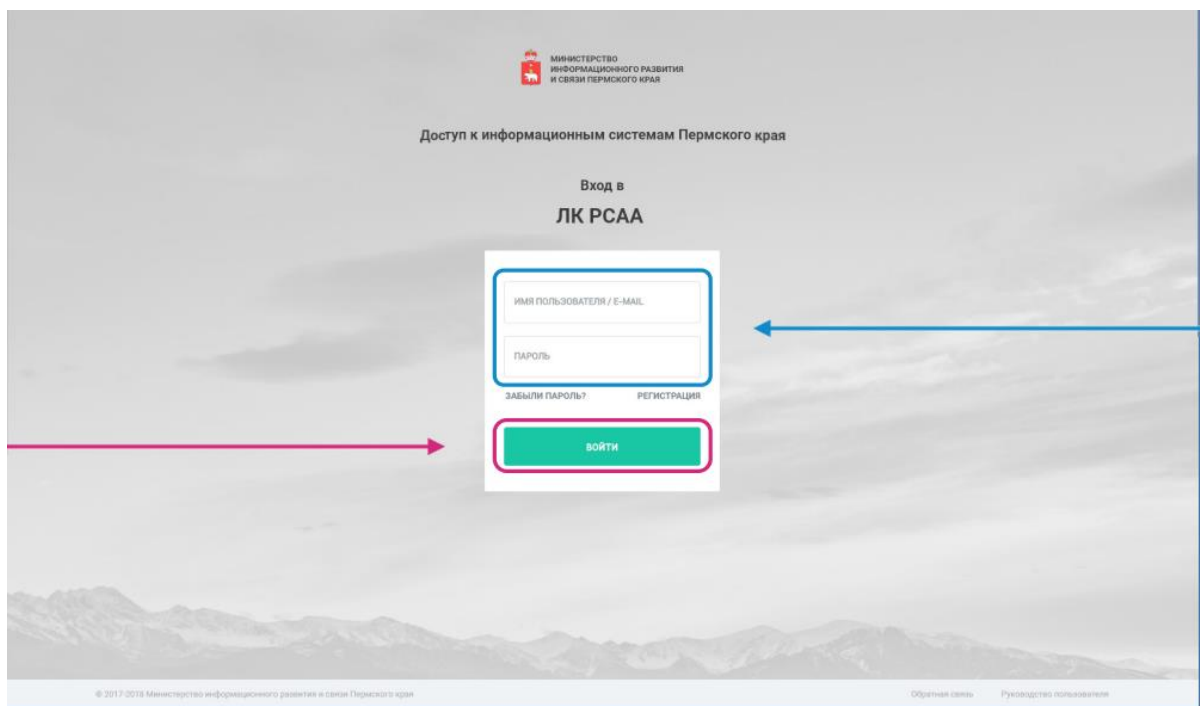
МИНИСТЕРСТВО ИНФОРМАЦИОННОГО РАЗВИТИЯ И СВЯЗИ ПЕРМСКОГО КРАЯ

Доступ к информационным системам Пермского края

Вход в

ЛК РСАА

ИМЯ ПОЛЬЗОВАТЕЛЯ / E-MAIL

ПАРОЛЬ

ЗАБЫЛИ ПАРОЛЬ?

РЕГИСТРАЦИЯ

ВОЙТИ

© 2017-2018 Министерство информационного развития и связи Пермского края

Обратная связь

Руководство пользователя